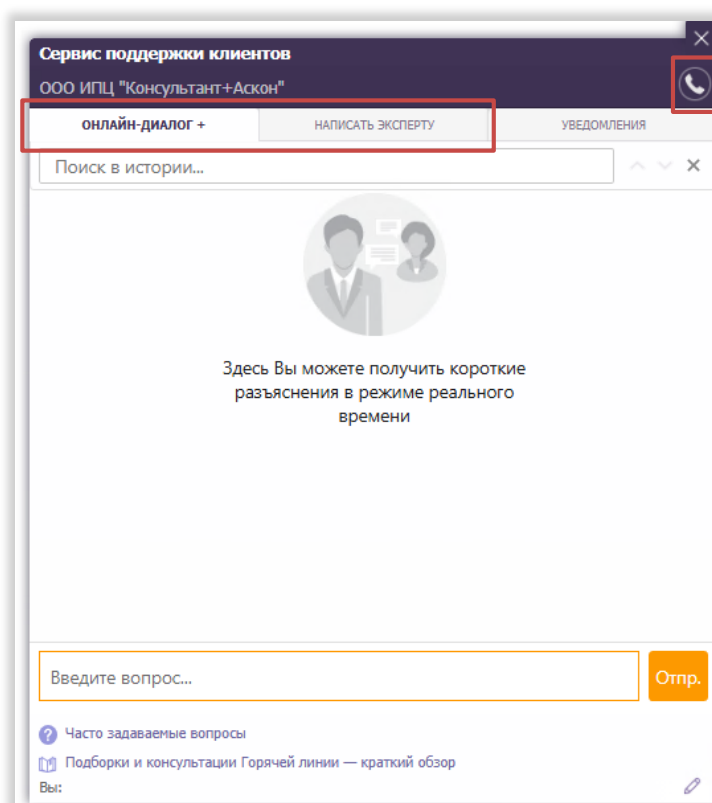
Сервис поддержки клиентов

ООО ИПЦ "Консультант+Аскон"

ОНЛАЙН-ДИАЛОГ +

НАПИСАТЬ ЭКСПЕРТУ

УВЕДОМЛЕНИЯ

Поиск в истории...

Здесь Вы можете получить короткие разъяснения в режиме реального времени

Введите вопрос...

Отпр.

Часто задаваемые вопросы

Подборки и консультации Горячей линии — краткий обзор

Вы: